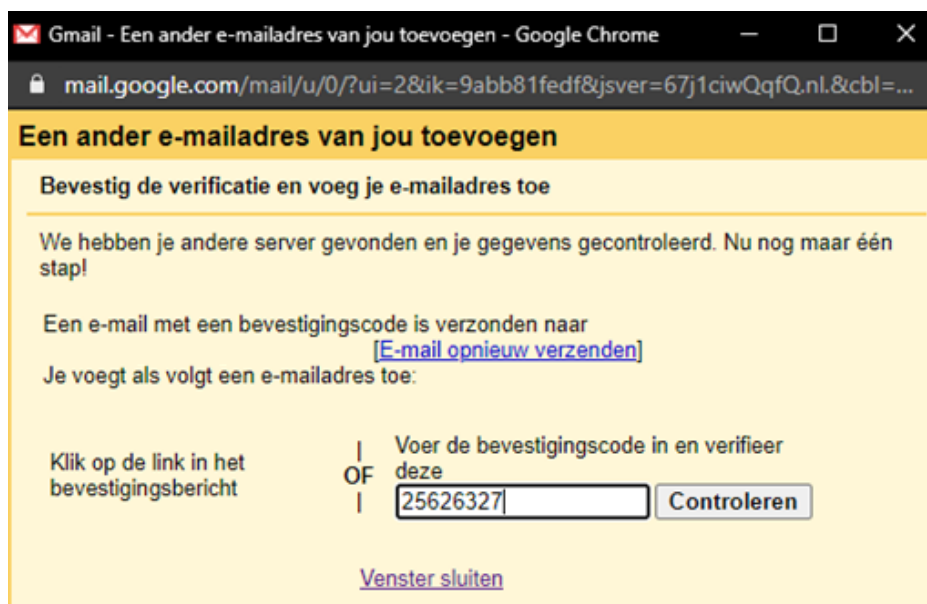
Gmail - Een ander e-mailadres van jou toevoegen - Google Chrome

mail.google.com/mail/u/0/?ui=2&ik=9abb81fedf&jsver=67j1ciwQqfQ.nl.&cbl=...

Een ander e-mailadres van jou toevoegen

Bevestig de verificatie en voeg je e-mailadres toe

We hebben je andere server gevonden en je gegevens gecontroleerd. Nu nog maar één stap!

Een e-mail met een bevestigingscode is verzonden naar
[E-mail opnieuw verzenden]
Je voegt als volgt een e-mailadres toe:

Klik op de link in het bevestigingsbericht

| OF |

Voer de bevestigingscode in en verifieer deze

25626327

Controleren

Venster sluiten